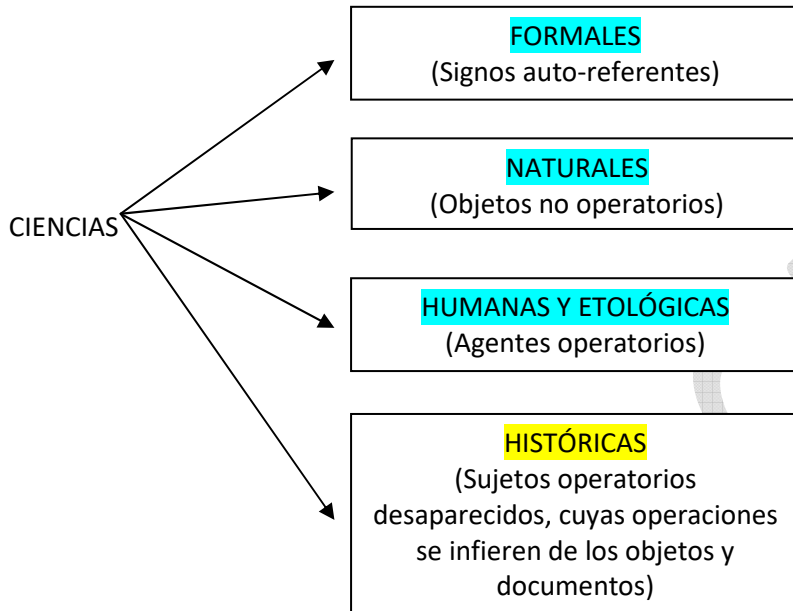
CIENCIAS

FORMALES
(Signos auto-referentes)

NATURALES
(Objetos no operatorios)

HUMANAS Y ETOLÓGICAS
(Agentes operatorios)

HISTÓRICAS
(Sujetos operatorios desaparecidos, cuyas operaciones se infieren de los objetos y documentos)